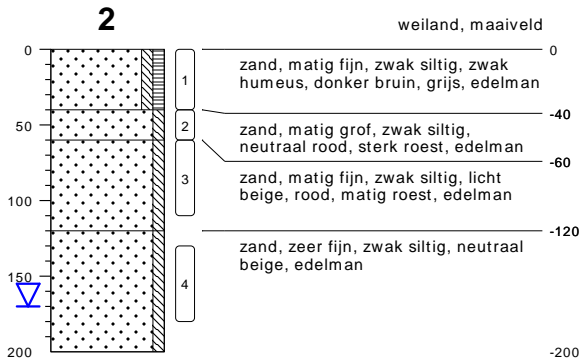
2

weiland, maaiveld

0
50
100
150
200

1
2
3
4

0
zand, matig fijn, zwak siltig, zwak humeus, donker bruin, grijs, edelman

-40
zand, matig grof, zwak siltig, neutraal rood, sterk roest, edelman

-60
zand, matig fijn, zwak siltig, licht beige, rood, matig roest, edelman

-120
zand, zeer fijn, zwak siltig, neutraal beige, edelman

-200